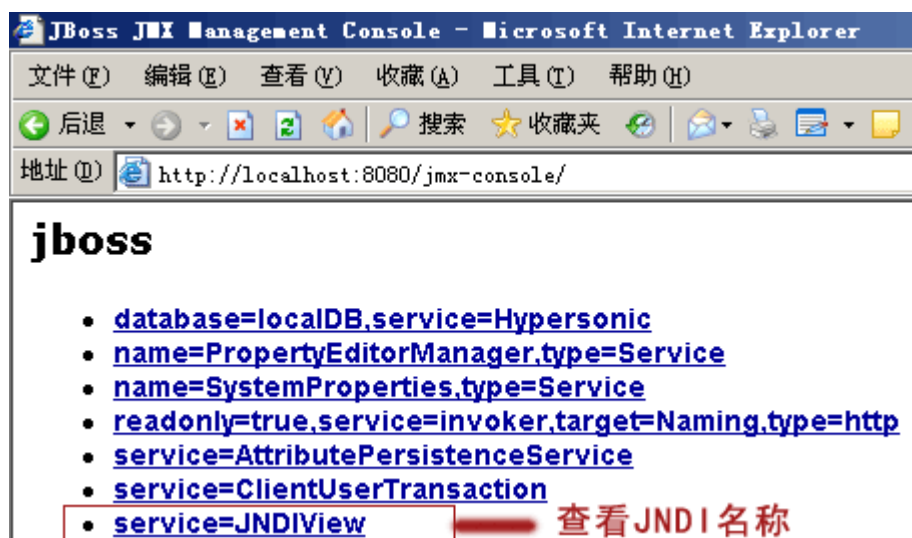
JBoss JMX Management Console - Microsoft Internet Explorer

文件(F) 编辑(E) 查看(V) 收藏(A) 工具(T) 帮助(H)

后退 搜索 收藏夹

地址(D) http://localhost:8080/jmx-console/

jboss

- database=localDB,service=Hypersonic
- name=PropertyEditorManager,type=Service
- name=SystemProperties,type=Service
- readonly=true,service=invoker,target=Naming,type=http
- service=AttributePersistenceService
- service=ClientUserTransaction
- service=JNDIView

查看JNDI名称